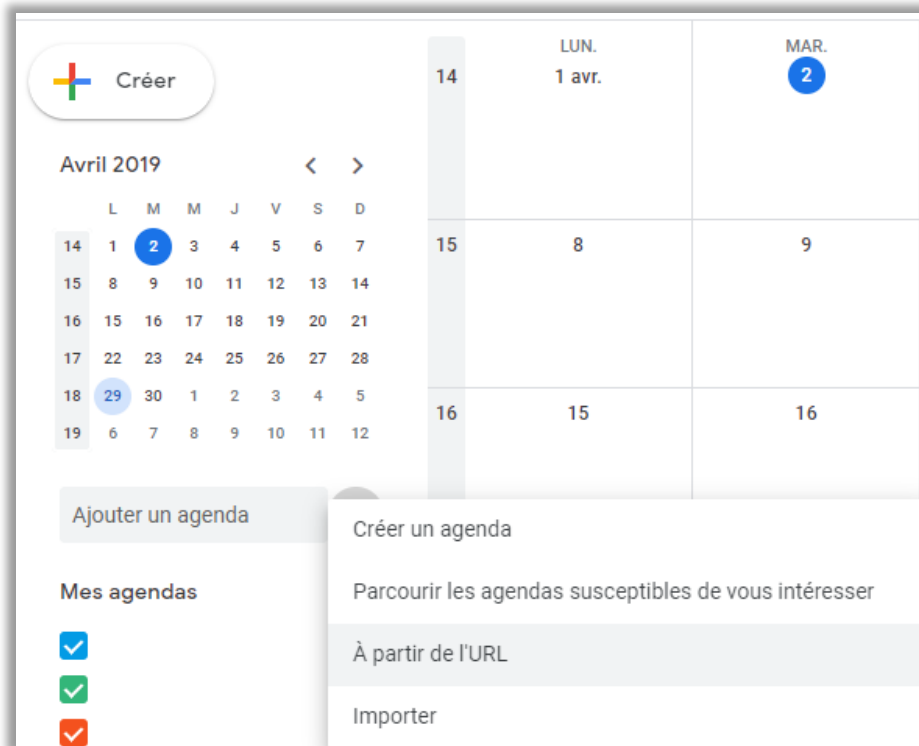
Créer

Avril 2019

|  | L | M | M | J | V | S | D |
|---|---|---|---|---|---|---|---|
| 14 | 1 | 2 | 3 | 4 | 5 | 6 | 7 |
| 15 | 8 | 9 | 10 | 11 | 12 | 13 | 14 |
| 16 | 15 | 16 | 17 | 18 | 19 | 20 | 21 |
| 17 | 22 | 23 | 24 | 25 | 26 | 27 | 28 |
| 18 | 29 | 30 | 1 | 2 | 3 | 4 | 5 |
| 19 | 6 | 7 | 8 | 9 | 10 | 11 | 12 |

Ajouter un agenda

Mes agendas

|  | LUN. 1 avr. | MAR. 2 |
|---|---|---|
| 14 | | |
| 15 | 8 | 9 |
| 16 | 15 | 16 |

Créer un agenda

Parcourir les agendas susceptibles de vous intéresser

À partir de l'URL

Importer